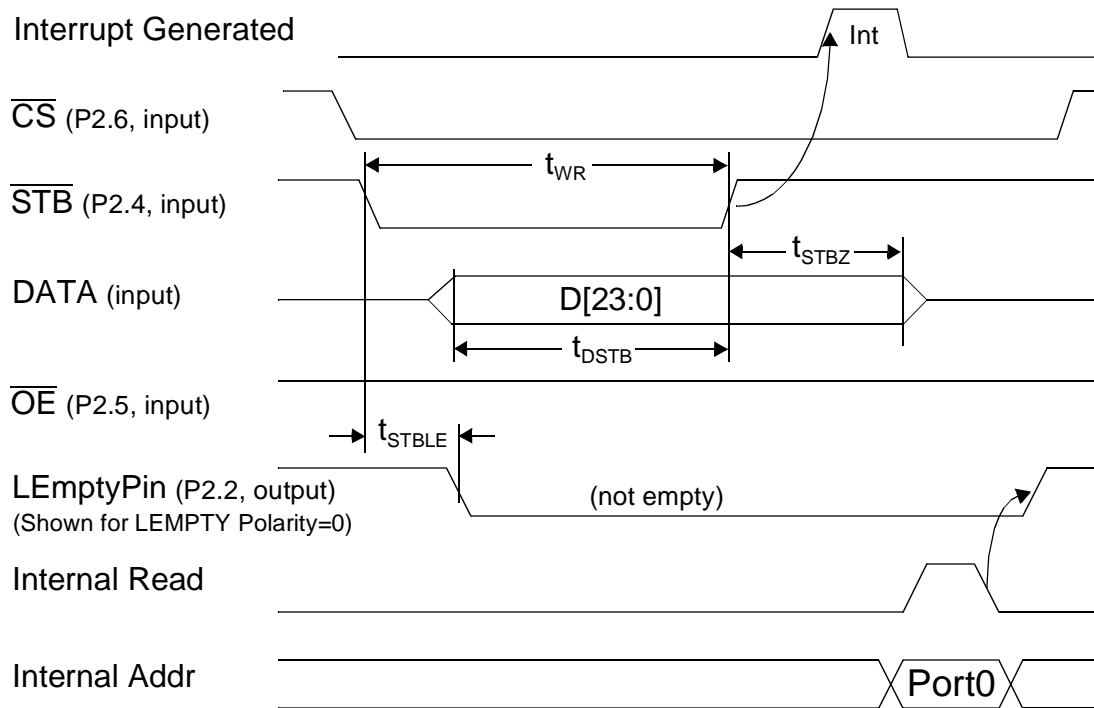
Interrupt Generated

Int

$\overline{CS}$ (P2.6, input)

$t_{WR}$

$\overline{STB}$ (P2.4, input)

$t_{STBZ}$

DATA (input)

D[23:0]

$t_{DSTB}$

$\overline{OE}$ (P2.5, input)

$t_{STBLE}$

LEmptyPin (P2.2, output)
(Shown for LEMPTY Polarity=0)

(not empty)

Internal Read

Internal Addr

Port0